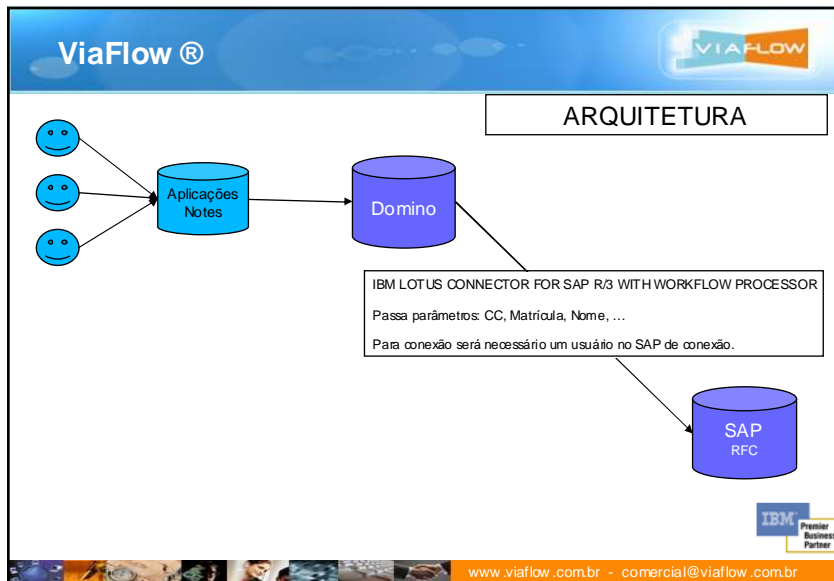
ViaFlow ®

VIAFLOW

ARQUITETURA

Aplicações Notes

Domino

IBM LOTUS CONNECTOR FOR SAP R/3 WITH WORKFLOW PROCESSOR

Passa parâmetros: CC, Matrícula, Nome, ...

Para conexão será necessário um usuário no SAP de conexão.

SAP
RFC

IBM Premier Business Partner

www.viaflow.com.br - comercial@viaflow.com.br